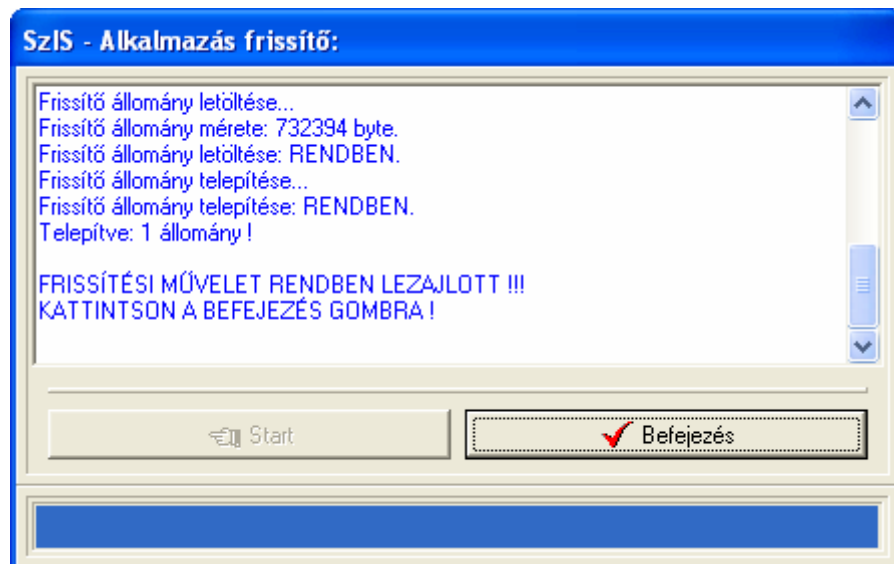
SzIS - Alkalmazás frissítő:

Frissítő állomány letöltése...
Frissítő állomány mérete: 732394 byte.
Frissítő állomány letöltése: RENDBEN.
Frissítő állomány telepítése...
Frissítő állomány telepítése: RENDBEN.
Telepítve: 1 állomány !

FRISSÍTÉSI MŰVELET RENDBEN LEZAJLOTT !!!
KATTINTSON A BEFEJEZÉS GOMBRA !

Start

Befejezés